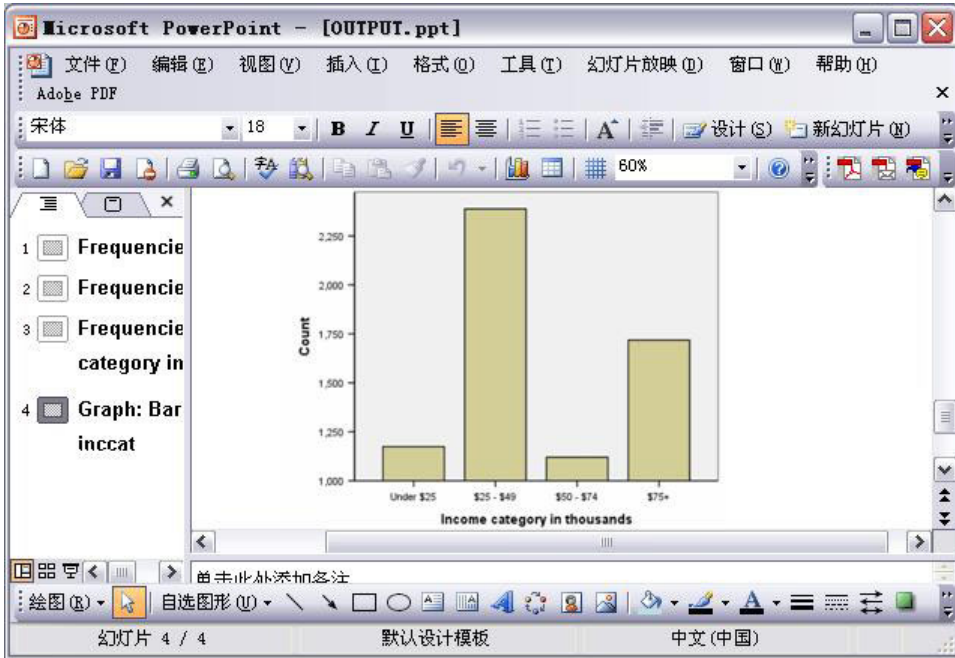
Microsoft PowerPoint - [OUTPUT.ppt]

文件(F) 编辑(E) 视图(V) 插入(I) 格式(O) 工具(T) 幻灯片放映(D) 窗口(W) 帮助(H)

Adobe PDF

宋体 18 B I U A 设计(S) 新幻灯片(N)

60%

1 Frequencie

2 Frequencie

3 Frequencie category in

4 Graph: Bar inccat

2,250

2,000

1,750

1,500

1,250

1,000

Count

Under $25 | $25 - $49 | $50 - $74 | $75+

Income category in thousands

单击此处添加备注

绘图(R) 自选图形(U)

幻灯片 4 / 4 默认设计模板 中文(中国)